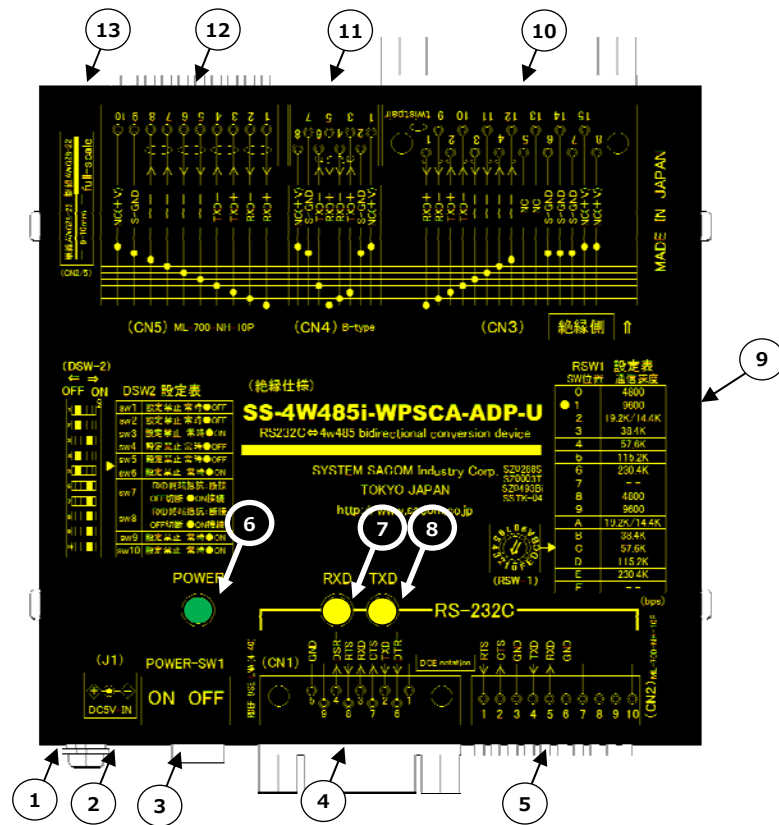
13 12 11 10

10 9 8 7 6 5 4 3 2 1

VCC(+V) S-GND RD- RD+ TXD- TXD+ RXD- RXD+

8 7 5 3 1 6 4 2

VCC(+V) S-GND RXD- TXD- RXD+ S-GND VCC(+V)

twistpair

RXD+ RXD- TXD+ TXD-

9 10 11 12 13 14 15

NC NC S-GND S-GND VCC(+V) VCC(+V)

MADE IN JAPAN

full-scale

(CN2/5)

(CN5) ML-700-NH-10P (CN4) B-type (CN3) 絶縁側 ⇑

(DSW-2)
⇐ ⇒
OFF ON

DSW2 設定表

| | |
|---|---|
| sw1 | 設定禁止 常時●OFF |
| sw2 | 設定禁止 常時●OFF |
| sw3 | 設定禁止 常時●ON |
| sw4 | 設定禁止 常時●OFF |
| sw5 | 設定禁止 常時●OFF |
| sw6 | 設定禁止 常時●ON |
| sw7 | RXD終端抵抗・接続 OFF切断 ●ON接続 |
| sw8 | RXD終端抵抗・接続 OFF切断 ●ON接続 |
| sw9 | 設定禁止 常時●ON |
| sw10 | 設定禁止 常時●ON |

(絶縁仕様)

SS-4W485i-WPSCA-ADP-U

RS232C⇔4w485 bidirectional conversion device

SYSTEM SACOM Industry Corp.
TOKYO JAPAN
http://www.sacom.co.jp

SZ0288S
S70003T
SZ0493B
SS-TK-04

RSW1 設定表

| SW位置 | 通信速度 |
|---|---|
| 0 | 4800 |
| ● 1 | 9600 |
| 2 | 19.2K/14.4K |
| 3 | 38.4K |
| 4 | 57.6K |
| 5 | 115.2K |
| 6 | 230.4K |
| 7 | -- |
| 8 | 4800 |
| 9 | 9600 |
| A | 19.2K/14.4K |
| B | 38.4K |
| C | 57.6K |
| D | 115.2K |
| E | 230.4K |
| F | -- |

(bps)

(RSW-1)

9

6 7 8

POWER RXD TXD RS-232C

(J1) POWER-SW1
DC5V IN ON OFF

(CN1) GND DSR RTS RXD CTS TXD DTR
9 8 7 6 5 4 3 2 1

DCE notation

RTS CTS GND TXD RXD GND
1 2 3 4 5 6 7 8 9 10 (CN2)

1 2 3 4 5